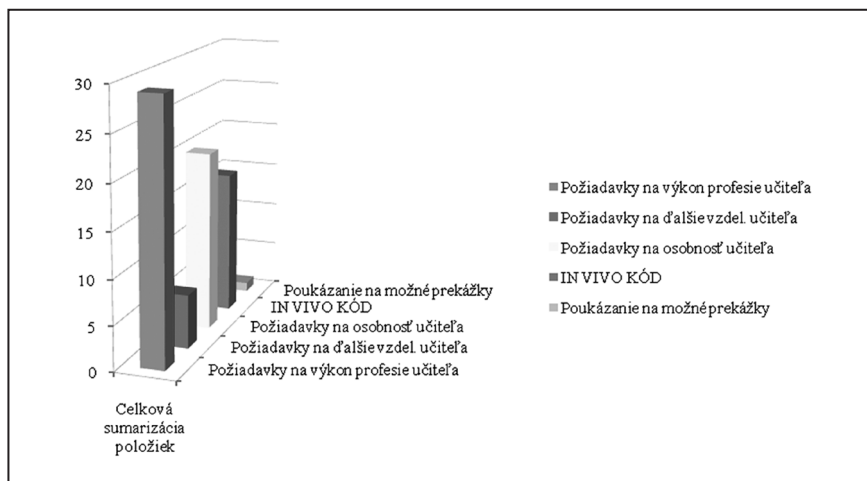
30
25
20
15
10
5
0

Poukázanie na možné prekážky
IN VIVO KÓD
Požiadavky na osobnosť učiteľa
Požiadavky na ďalšie vzdel. učiteľa
Požiadavky na výkon profesie učiteľa

Celková sumarizácia položiek

Požiadavky na výkon profesie učiteľa
Požiadavky na ďalšie vzdel. učiteľa
Požiadavky na osobnosť učiteľa
IN VIVO KÓD
Poukázanie na možné prekážky